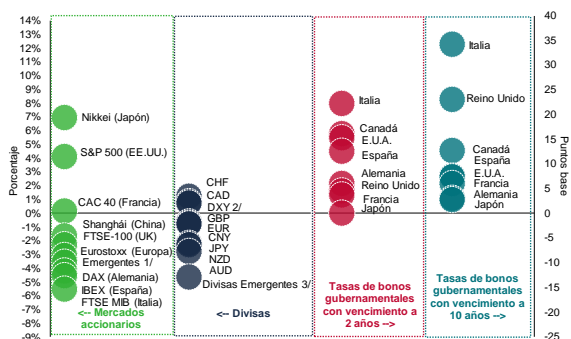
14%
13%
12%
11%
10%
9%
8%
7%
6%
5%
4%
3%
2%
1%
0%
-1%
-2%
-3%
-4%
-5%
-6%
-7%
-8%
-9%

Porcentaje

Nikkei (Japón)
S&P 500 (EE.UU.)
CAC 40 (Francia)
Shanghái (China)
FTSE-100 (UK)
Eurostoxx (Europa)
Emergentes 1/
DAX (Alemania)
IBEX (España)
FTSE MIB (Italia)

<-- Mercados accionarios

CHF
CAD
DXY 2/
GBP
EUR
CNY
JPY
NZD
AUD
Divisas Emergentes 3/

<-- Divisas

Italia
Canadá
E.U.A.
España
Alemania
Reino Unido
Francia
Japón

Tasas de bonos gubernamentales con vencimiento a 2 años -->

Italia
Reino Unido
Canadá
España
E.U.A.
Francia
Alemania
Japón

Tasas de bonos gubernamentales con vencimiento a 10 años -->

40
35
30
25
20
15
10
5
0
-5
-10
-15
-20
-25

Puntos base